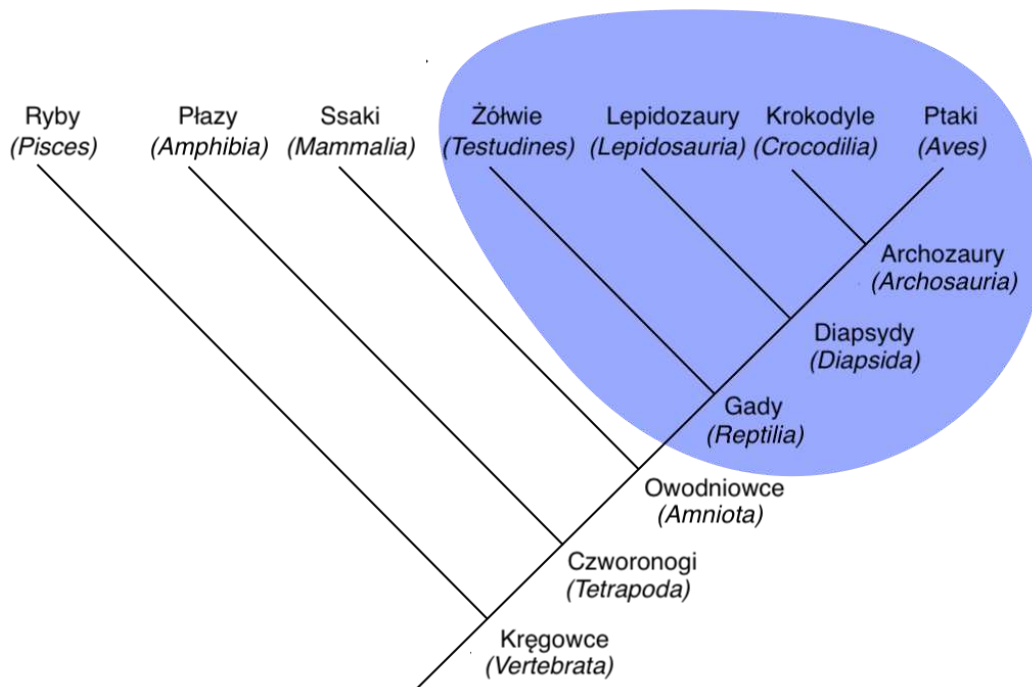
Ryby
(Pisces)

Płazy
(Amphibia)

Ssaki
(Mammalia)

Żółwie
(Testudines)

Lepidozaury
(Lepidosauria)

Krokodyle
(Crocodilia)

Ptaki
(Aves)

Archozaury
(Archosauria)

Diapsydy
(Diapsida)

Gady
(Reptilia)

Owodniowce
(Amniota)

Czworonogi
(Tetrapoda)

Kręgowce
(Vertebrata)